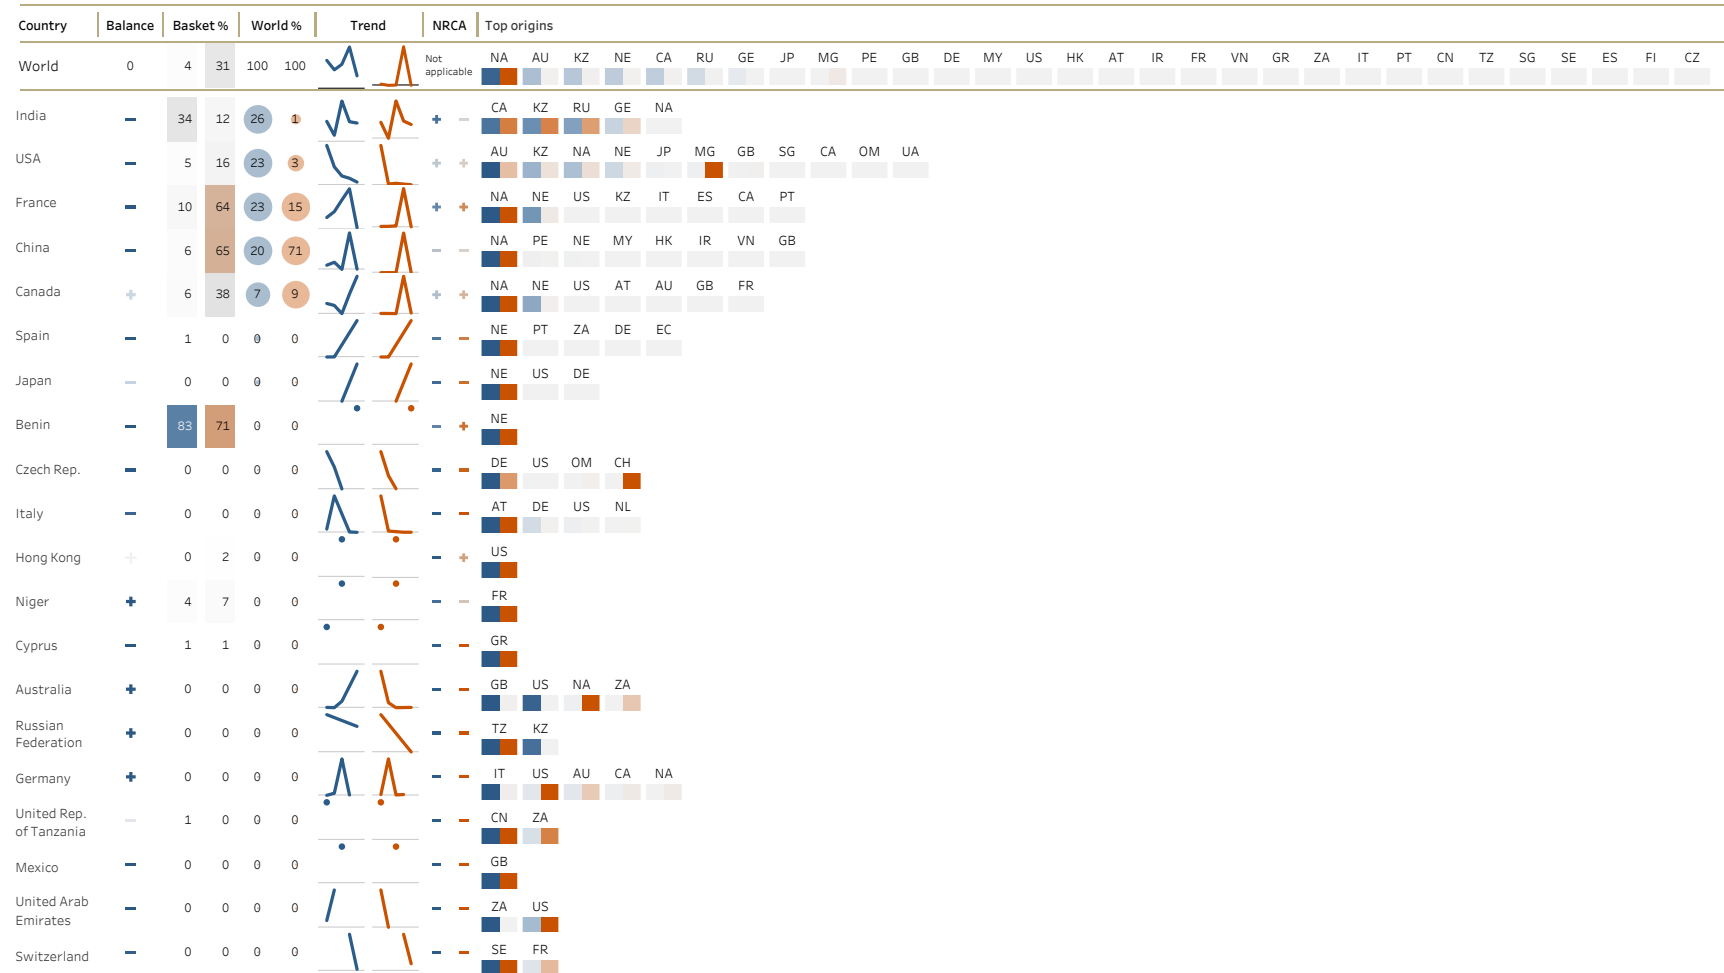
| Country | Balance | Basket % | | World % | | Trend | | NRCA | | Top origins |
|---|---|---|---|---|---|---|---|---|---|---|
| World | 0 | 4 | 31 | 100 | 100 | | | Not applicable | | NA AU KZ NE CA RU GE JP MG PE GB DE MY US HK AT IR FR VN GR ZA IT PT CN TZ SG SE ES FI CZ |
| India | − | 34 | 12 | 26 | 1 | | | + | − | CA KZ RU GE NA |
| USA | − | 5 | 16 | 23 | 3 | | | + | + | AU KZ NA NE JP MG GB SG CA OM UA |
| France | − | 10 | 64 | 23 | 15 | | | + | + | NA NE US KZ IT ES CA PT |
| China | − | 6 | 65 | 20 | 71 | | | − | − | NA PE NE MY HK IR VN GB |
| Canada | + | 6 | 38 | 7 | 9 | | | + | + | NA NE US AT AU GB FR |
| Spain | − | 1 | 0 | 0 | 0 | | | − | − | NE PT ZA DE EC |
| Japan | − | 0 | 0 | 0 | 0 | | | − | − | NE US DE |
| Benin | − | 83 | 71 | 0 | 0 | | | − | + | NE |
| Czech Rep. | − | 0 | 0 | 0 | 0 | | | − | − | DE US OM CH |
| Italy | − | 0 | 0 | 0 | 0 | | | − | − | AT DE US NL |
| Hong Kong | + | 0 | 2 | 0 | 0 | | | − | + | US |
| Niger | + | 4 | 7 | 0 | 0 | | | − | − | FR |
| Cyprus | − | 1 | 1 | 0 | 0 | | | − | − | GR |
| Australia | + | 0 | 0 | 0 | 0 | | | − | − | GB US NA ZA |
| Russian Federation | + | 0 | 0 | 0 | 0 | | | − | − | TZ KZ |
| Germany | + | 0 | 0 | 0 | 0 | | | − | − | IT US AU CA NA |
| United Rep. of Tanzania | − | 1 | 0 | 0 | 0 | | | − | − | CN ZA |
| Mexico | − | 0 | 0 | 0 | 0 | | | − | − | GB |
| United Arab Emirates | − | 0 | 0 | 0 | 0 | | | − | − | ZA US |
| Switzerland | − | 0 | 0 | 0 | 0 | | | − | − | SE FR |